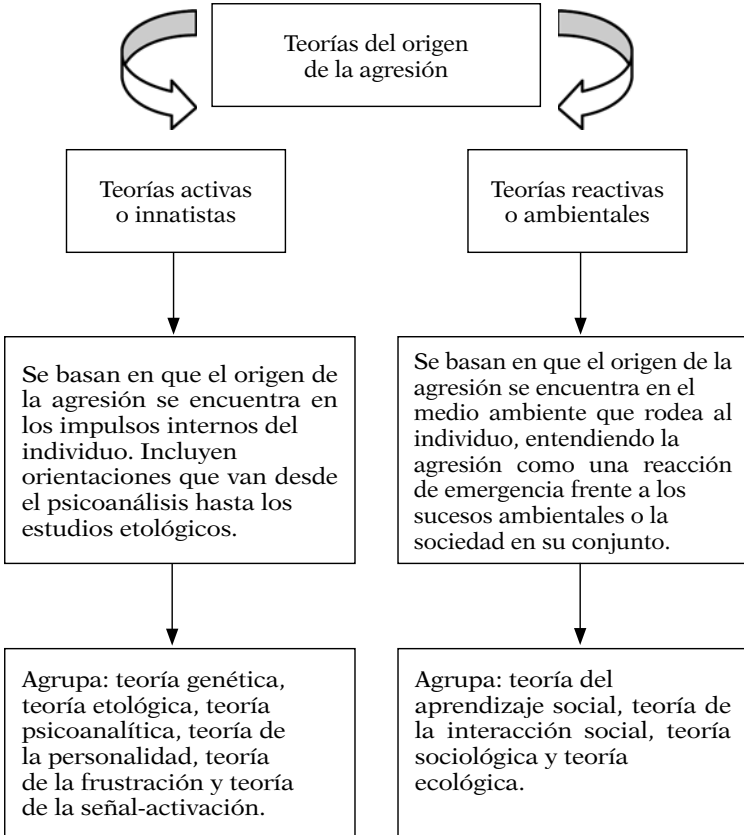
Teorías del origen de la agresión

Teorías activas o innatistas

Se basan en que el origen de la agresión se encuentra en los impulsos internos del individuo. Incluyen orientaciones que van desde el psicoanálisis hasta los estudios etológicos.

Agrupa: teoría genética, teoría etológica, teoría psicoanalítica, teoría de la personalidad, teoría de la frustración y teoría de la señal-activación.

Teorías reactivas o ambientales

Se basan en que el origen de la agresión se encuentra en el medio ambiente que rodea al individuo, entendiendo la agresión como una reacción de emergencia frente a los sucesos ambientales o la sociedad en su conjunto.

Agrupa: teoría del aprendizaje social, teoría de la interacción social, teoría sociológica y teoría ecológica.